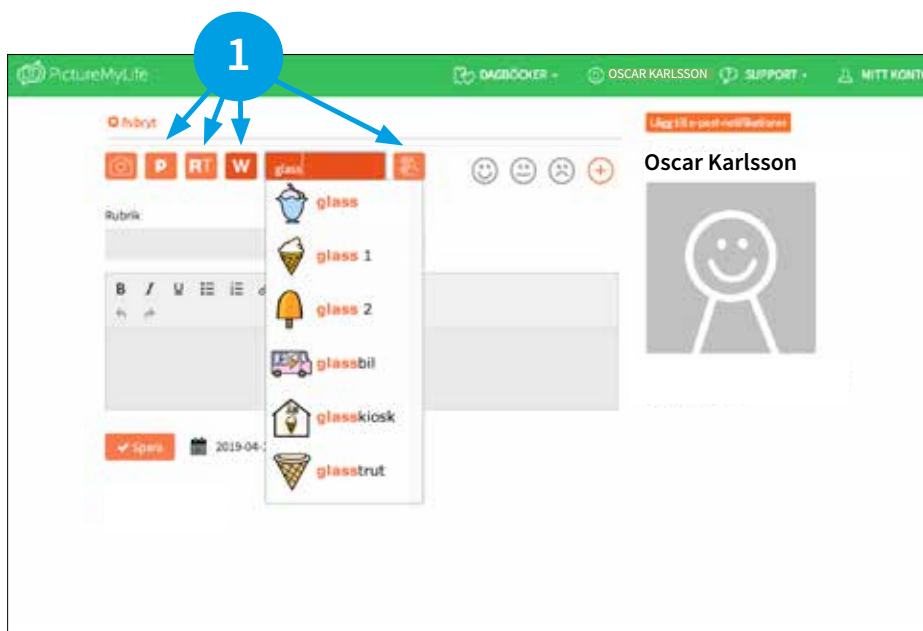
1

PictureMyLife DAGBÖCKER OSCAR KARLSSON SUPPORT MITT KONTO

Avbryt

Lägg till e-post-notifikationer

P RT W glass

Oscar Karlsson

glass
glass 1
glass 2
glassbil
glasskiosk
glasstrut

Rubrik

B I U

Spara 2019-04-